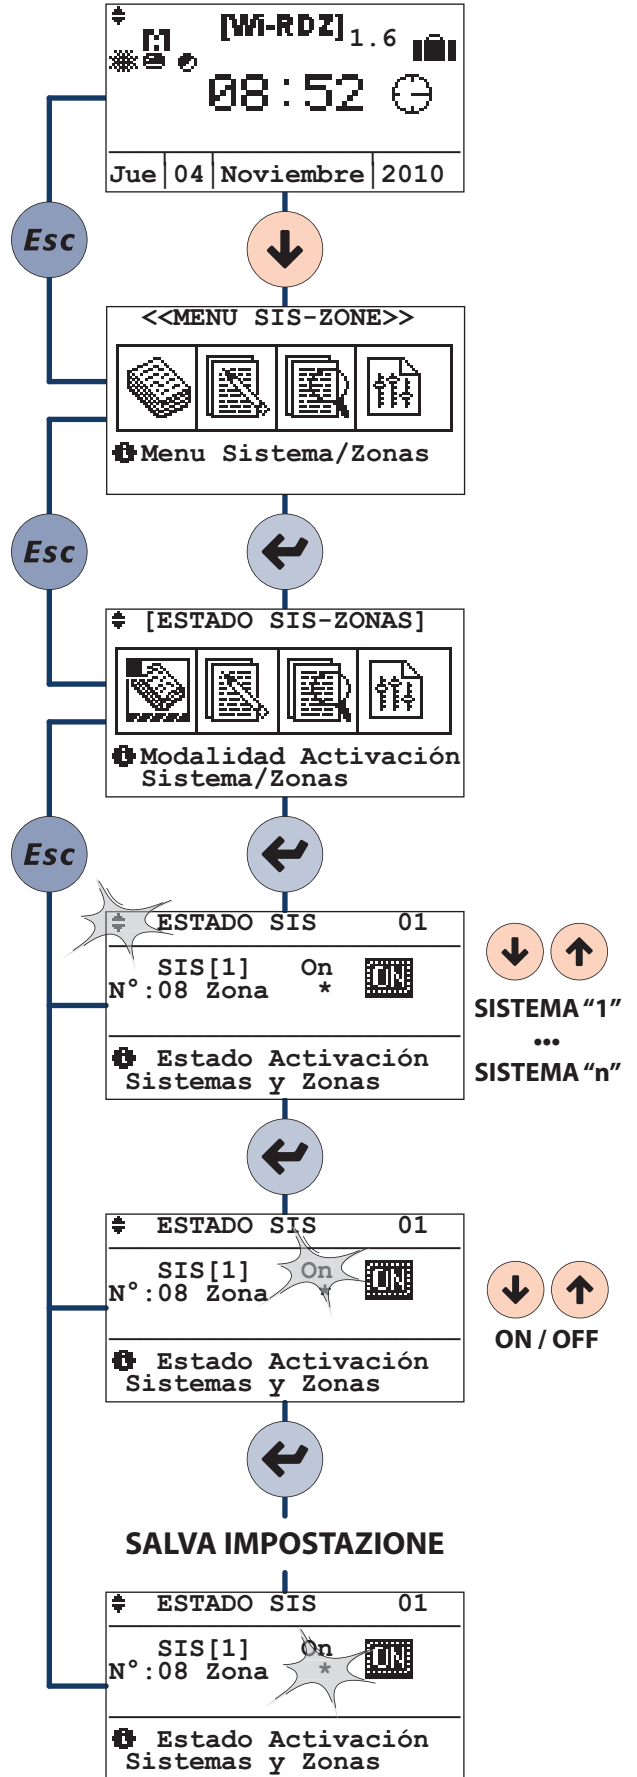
[Wi-RDZ] 1.6
M
08:52
Jue | 04 | Noviembre | 2010

Esc

<<MENU SIS-ZONE>>
Menu Sistema/Zonas

Esc

[ESTADO SIS-ZONAS]
Modalidad Activación Sistema/Zonas

Esc

ESTADO SIS 01
SIS[1] On
N°:08 Zona *
ON
Estado Activación Sistemas y Zonas

SISTEMA “1”
...
SISTEMA “n”

ESTADO SIS 01
SIS[1] On
N°:08 Zona *
ON
Estado Activación Sistemas y Zonas

ON / OFF

SALVA IMPOSTAZIONE

ESTADO SIS 01
SIS[1] On
N°:08 Zona *
ON
Estado Activación Sistemas y Zonas